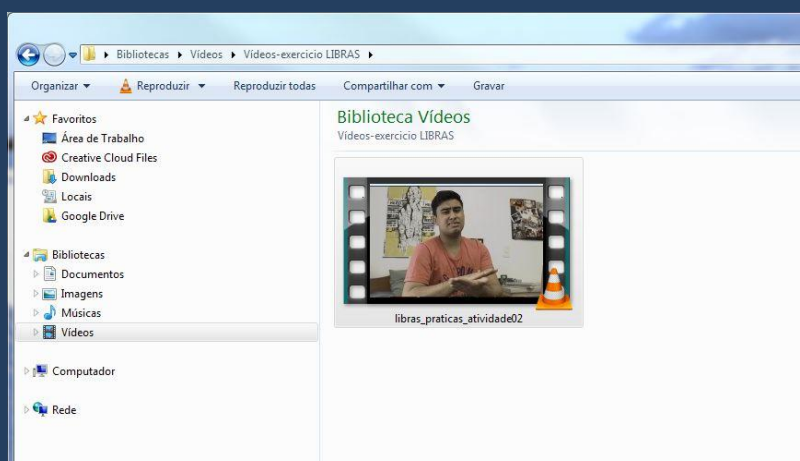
Bibliotecas ▸ Vídeos ▸ Vídeos-exercicio LIBRAS ▸

Organizar ▾ Reproduzir ▾ Reproduzir todas Compartilhar com ▾ Gravar

Favoritos
Área de Trabalho
Creative Cloud Files
Downloads
Locais
Google Drive

Bibliotecas
Documentos
Imagens
Músicas
Vídeos

Computador

Rede

Biblioteca Vídeos
Vídeos-exercicio LIBRAS

libras_praticas_atividade02